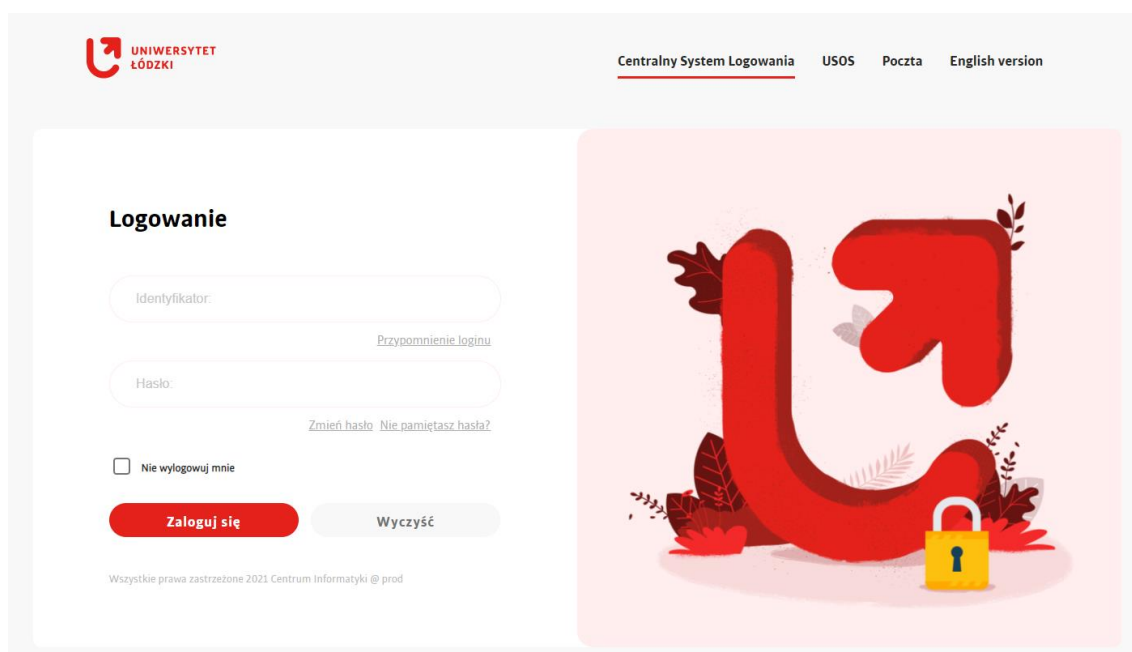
UNIWERSYTET ŁÓDZKI

Centralny System Logowania USOS Poczta English version

Logowanie

Identyfikator:

Przypomnienie loginu

Hasło:

Zmień hasło Nie pamiętasz hasła?

Nie wylogowuj mnie

Zaloguj się

Wyczyść

Wszystkie prawa zastrzeżone 2021 Centrum Informatyki @ prod